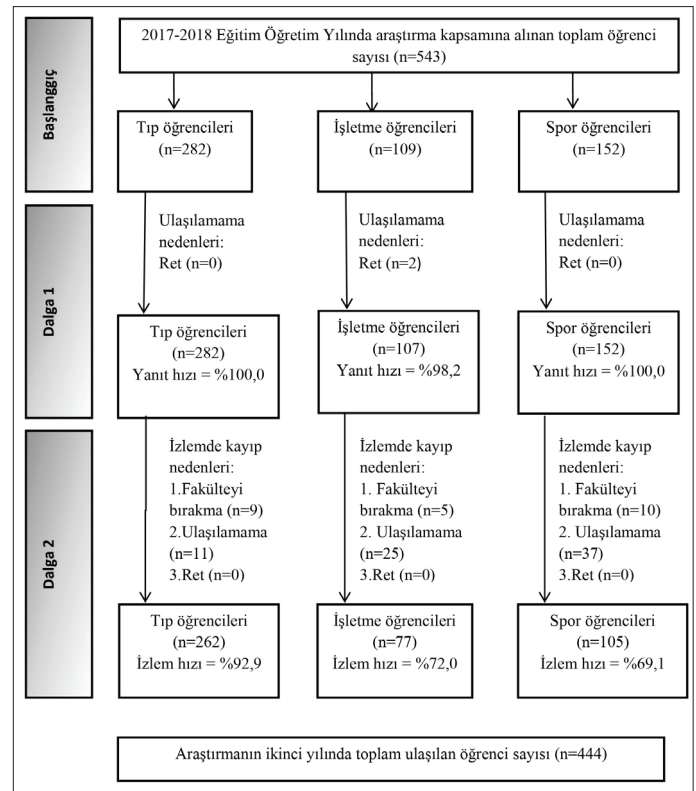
Başlangıç

2017-2018 Eğitim Öğretim Yılında araştırma kapsamına alınan toplam öğrenci sayısı (n=543)

Tıp öğrencileri (n=282)

İşletme öğrencileri (n=109)

Spor öğrencileri (n=152)

Dalga 1

Ulaşılamama nedenleri: Ret (n=0)

Ulaşılamama nedenleri: Ret (n=2)

Ulaşılamama nedenleri: Ret (n=0)

Tıp öğrencileri (n=282) Yanıt hızı = %100,0

İşletme öğrencileri (n=107) Yanıt hızı = %98,2

Spor öğrencileri (n=152) Yanıt hızı = %100,0

Dalga 2

İzlemde kayıp nedenleri: 1.Fakülteyi bırakma (n=9) 2.Ulaşılamama (n=11) 3.Ret (n=0)

İzlemde kayıp nedenleri: 1. Fakülteyi bırakma (n=5) 2. Ulaşılamama (n=25) 3.Ret (n=0)

İzlemde kayıp nedenleri: 1. Fakülteyi bırakma (n=10) 2. Ulaşılamama (n=37) 3.Ret (n=0)

Tıp öğrencileri (n=262) İzlem hızı = %92,9

İşletme öğrencileri (n=77) İzlem hızı = %72,0

Spor öğrencileri (n=105) İzlem hızı = %69,1

Araştırmanın ikinci yılında toplam ulaşılan öğrenci sayısı (n=444)